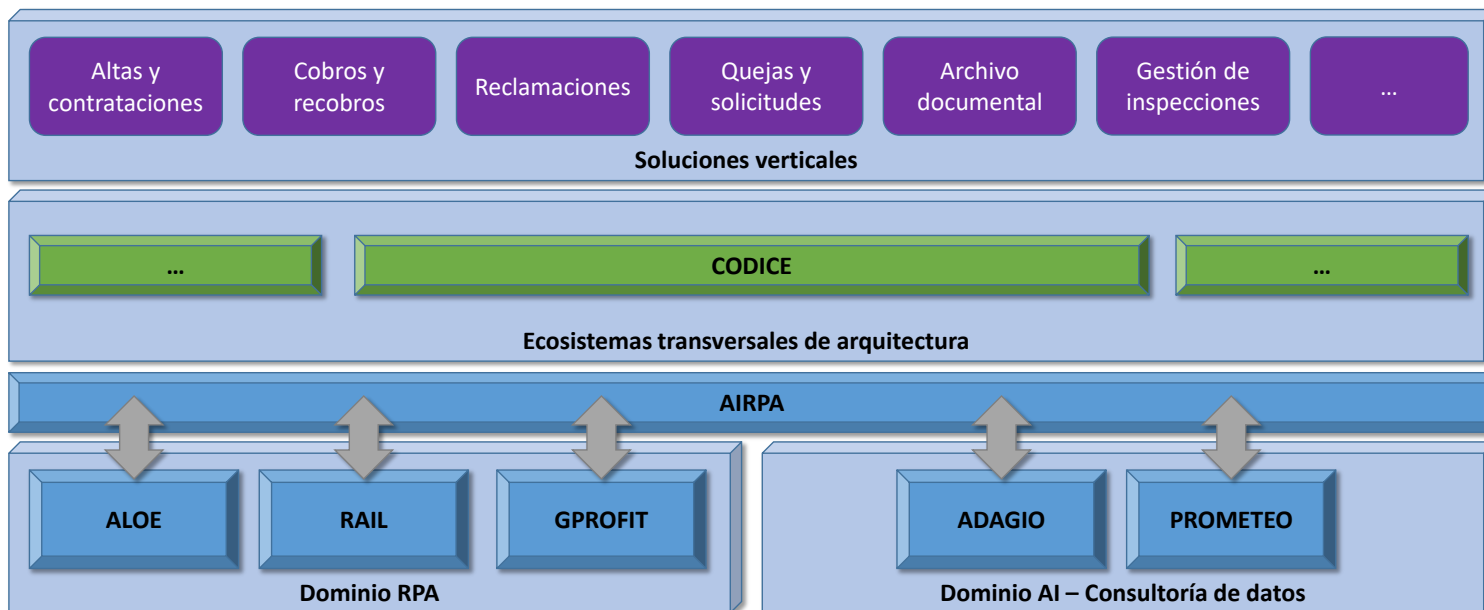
Altas y contrataciones

Cobros y recobros

Reclamaciones

Quejas y solicitudes

Archivo documental

Gestión de inspecciones

…

Soluciones verticales

…

CODICE

…

Ecosistemas transversales de arquitectura

AIRPA

ALOE

RAIL

GPROFIT

Dominio RPA

ADAGIO

PROMETEO

Dominio AI – Consultoría de datos